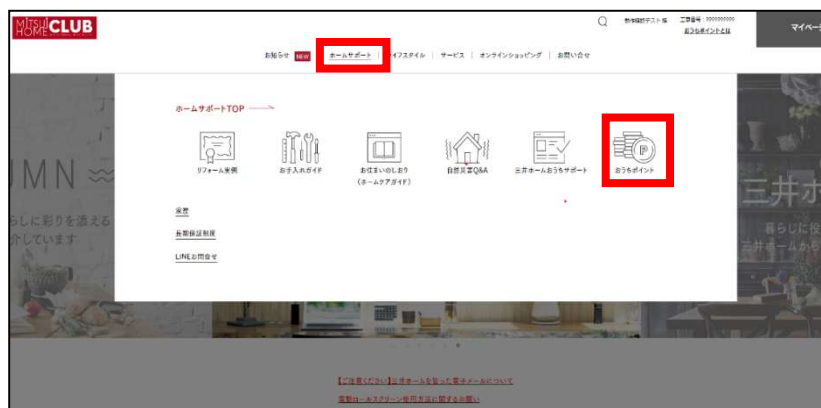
MITSUI HOME CLUB

数寄屋テスト様　工事番号：0000000000　おうちポイントとは　マイペー

お知らせ NEW　ホームサポート　ライフスタイル　サービス　オンラインショッピング　お問い合せ

ホームサポートTOP

リフォーム実例　お手入れガイド　お住まいのしおり（ホームケアガイド）　自然災害Q&A　三井ホームおうちサポート　おうちポイント

家歴

長期保証制度

LINEお問合せ

UMN

らしに彩りを添える
介しています

三井ホ
暮らしに役
三井ホームから

【ご注意ください】三井ホームを騙った電子メールについて
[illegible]